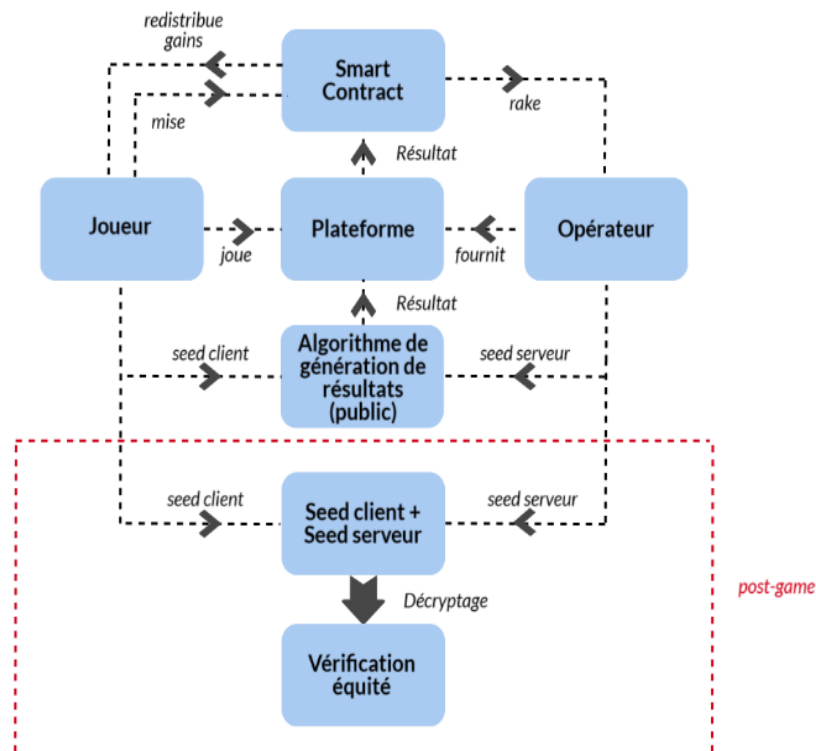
redistribue gains

Smart Contract

rake

mise

Résultat

Joueur

joue

Plateforme

fournit

Opérateur

Résultat

seed client

Algorithme de génération de résultats (public)

seed serveur

seed client

Seed client + Seed serveur

seed serveur

post-game

Décryptage

Vérification équité